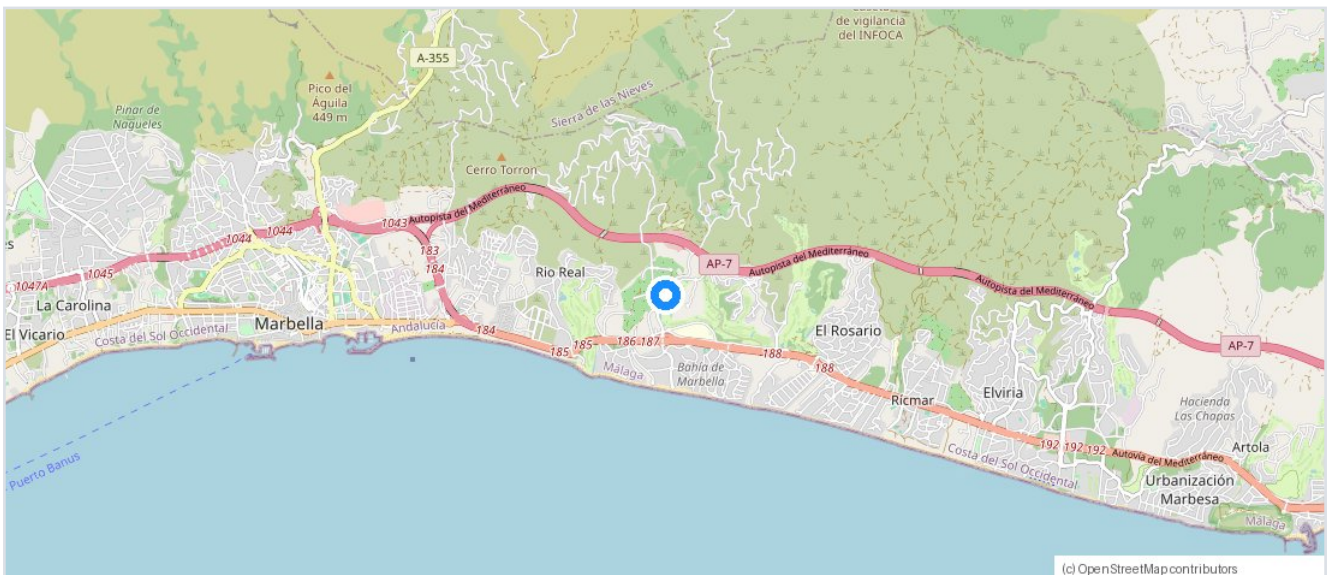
de vigilancia del INFOCA

A-355

Pico del Águila 449 m

Pinar de Nagüeles

Sierra de las Nieves

Cerro Torron

Autopista del Mediterráneo

1043

1044

1044

1045

1047A

es

183

184

AP-7

Autopista del Mediterráneo

Autopista del Mediterráneo

AP-7

Rio Real

La Carolina

El Vicario

Marbella

Andalucía

Costa del Sol Occidental

184

185

185

186

187

188

188

El Rosario

Málaga

Bahía de Marbella

Ricmar

Elviria

Hacienda Las Chapas

Puerto Banús

Costa del Sol Occidental

192

192

192

Autovía del Mediterráneo

Artola

Urbanización Marbesa

Málaga

(c) OpenStreetMap contributors